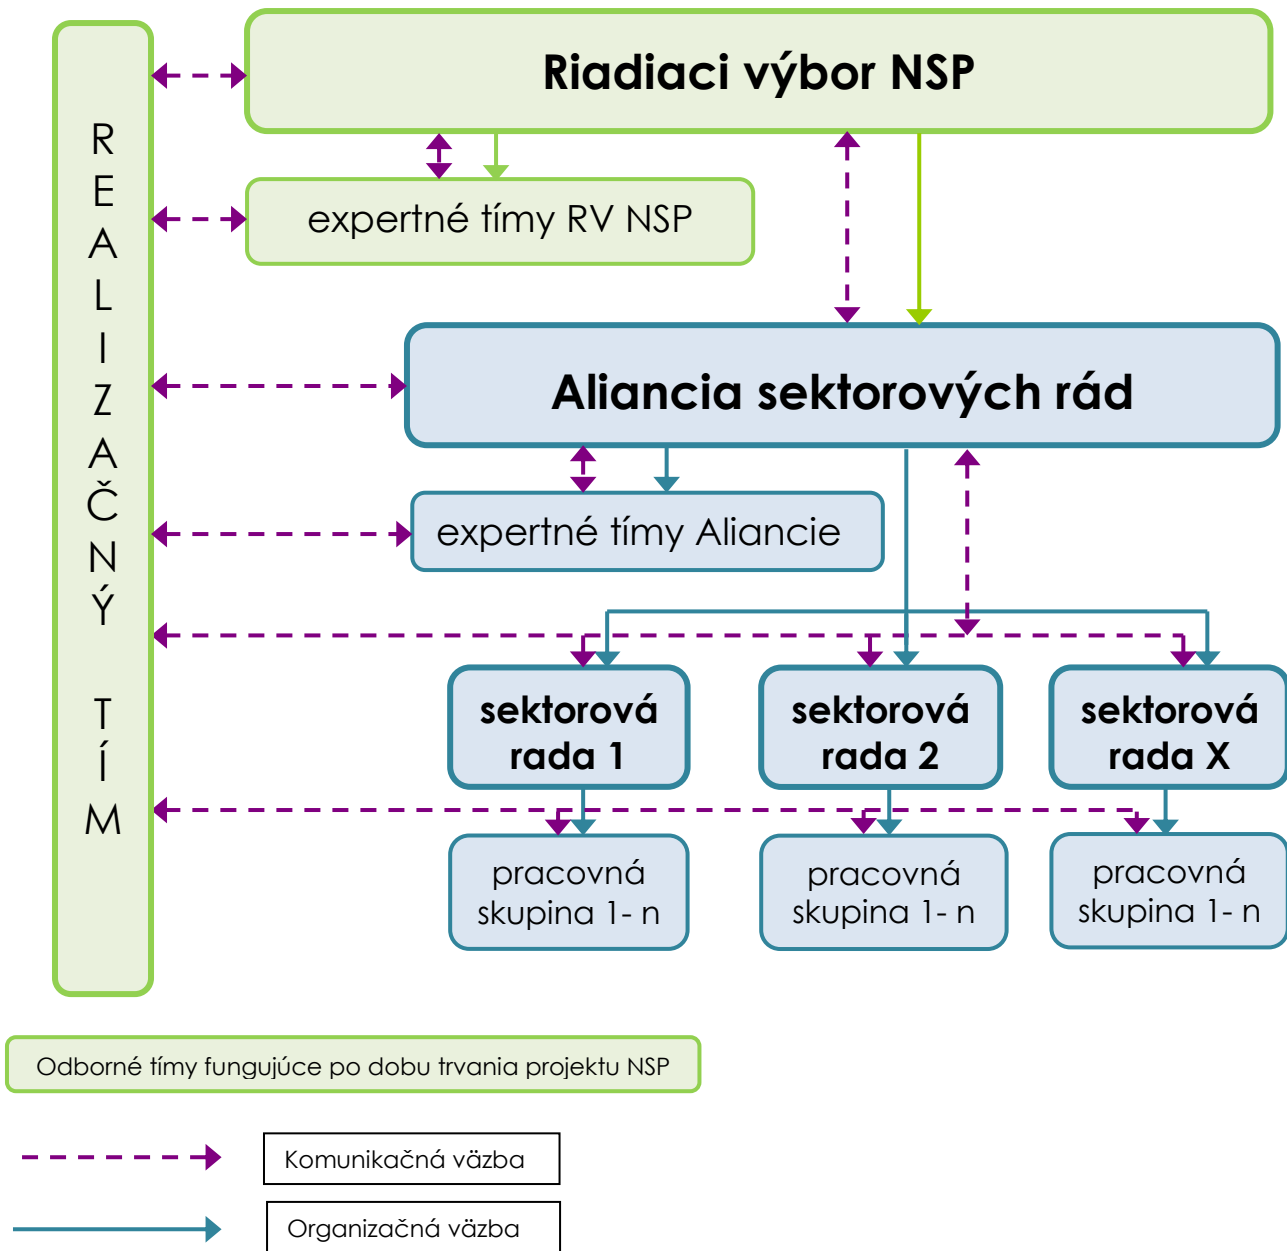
REALIZAČNÝ TÍM

Riadiaci výbor NSP

expertné tímy RV NSP

Aliancia sektorových rád

expertné tímy Aliancie

sektorová rada 1

sektorová rada 2

sektorová rada X

pracovná skupina 1- n

pracovná skupina 1- n

pracovná skupina 1- n

Odborné tímy fungujúce po dobu trvania projektu NSP

Komunikačná väzba

Organizačná väzba